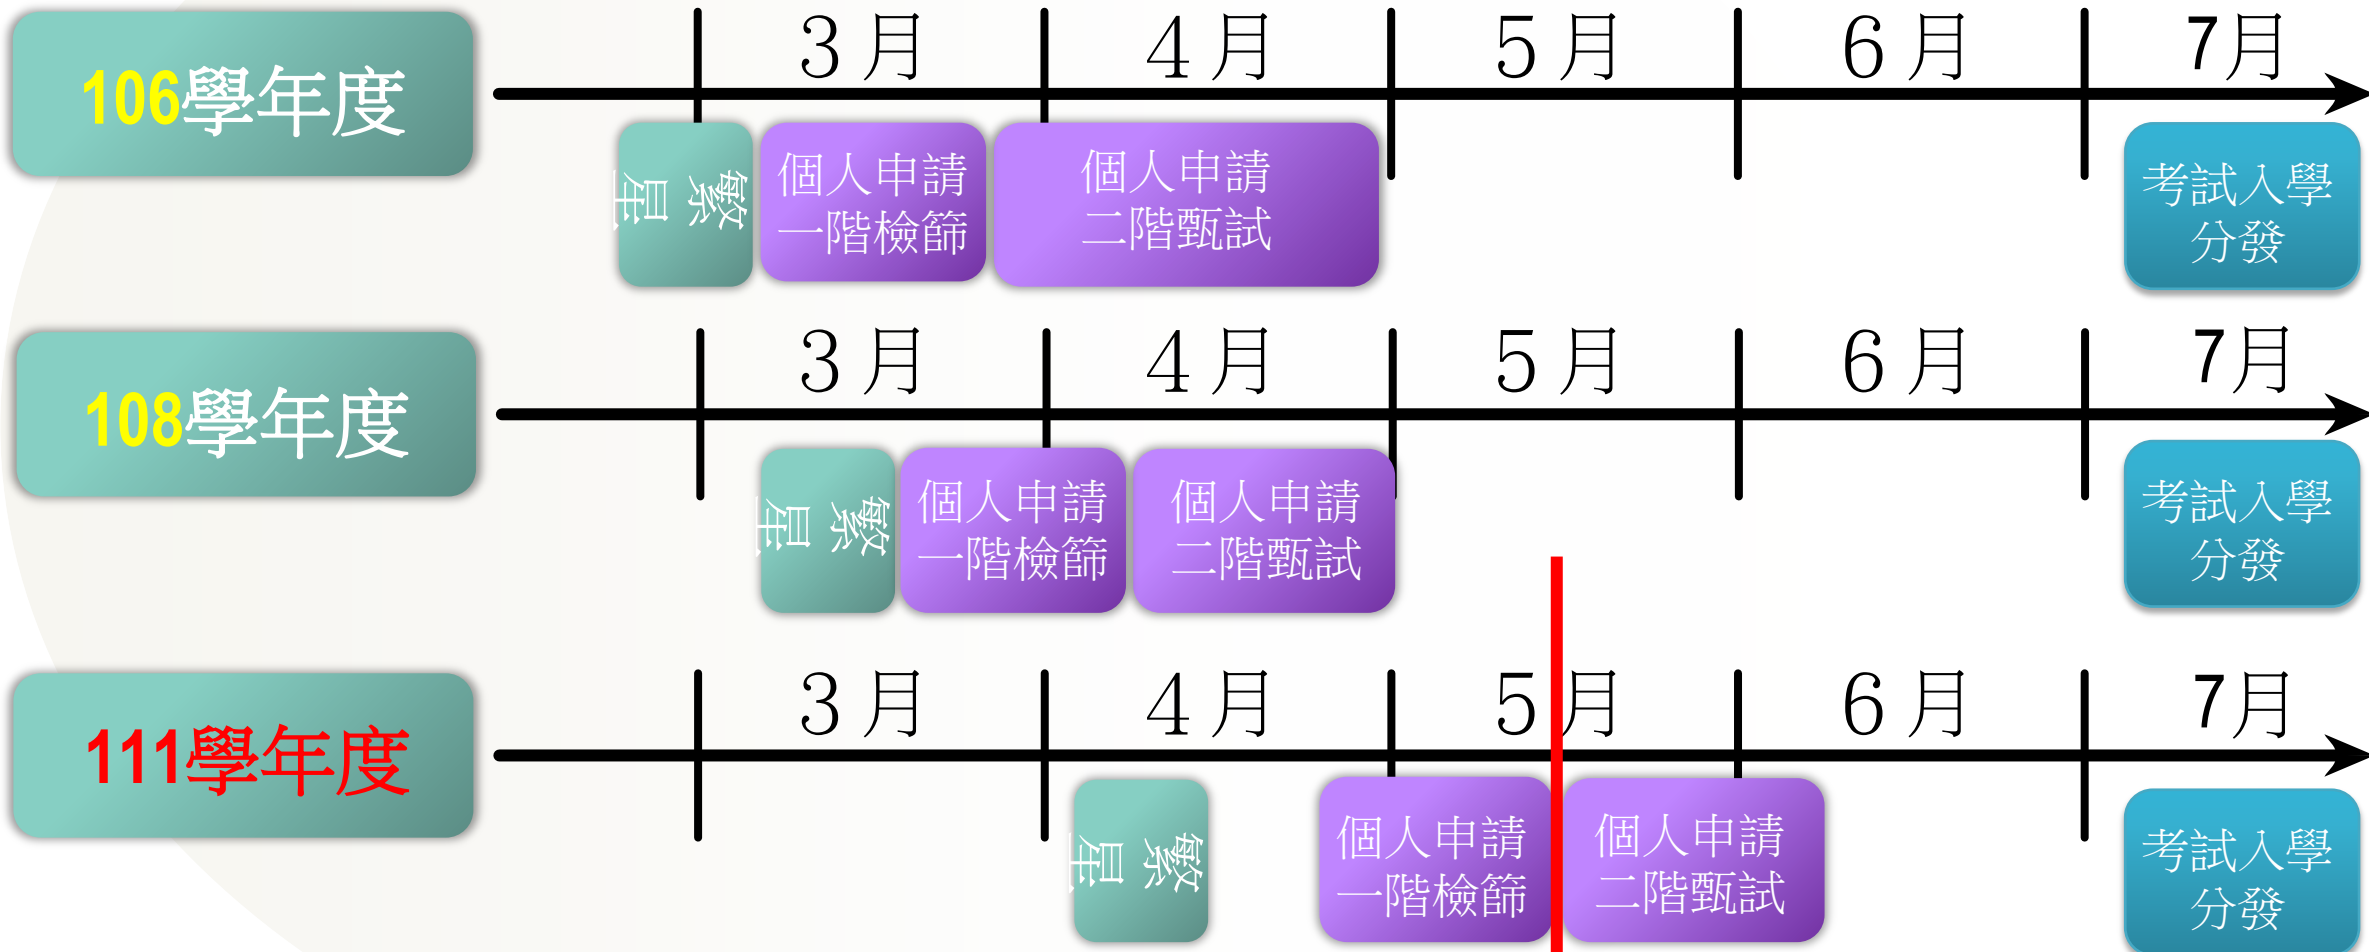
106學年度

3月 4月 5月 6月 7月

繁星

個人申請一階檢篩

個人申請二階甄試

考試入學分發

108學年度

3月 4月 5月 6月 7月

繁星

個人申請一階檢篩

個人申請二階甄試

考試入學分發

111學年度

3月 4月 5月 6月 7月

繁星

個人申請一階檢篩

個人申請二階甄試

考試入學分發